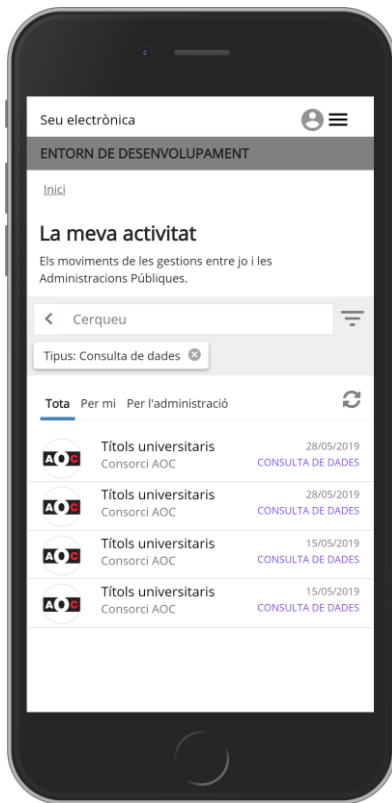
Seu electrònica

ENTORN DE DESENVOLUPAMENT

Inici

La meva activitat

Els moviments de les gestions entre jo i les Administracions Públiques.

Cerqueu

Tipus: Consulta de dades

Tota Per mi Per l'administració

AOC Títols universitaris Consorci AOC 28/05/2019 CONSULTA DE DADES

AOC Títols universitaris Consorci AOC 28/05/2019 CONSULTA DE DADES

AOC Títols universitaris Consorci AOC 15/05/2019 CONSULTA DE DADES

AOC Títols universitaris Consorci AOC 15/05/2019 CONSULTA DE DADES